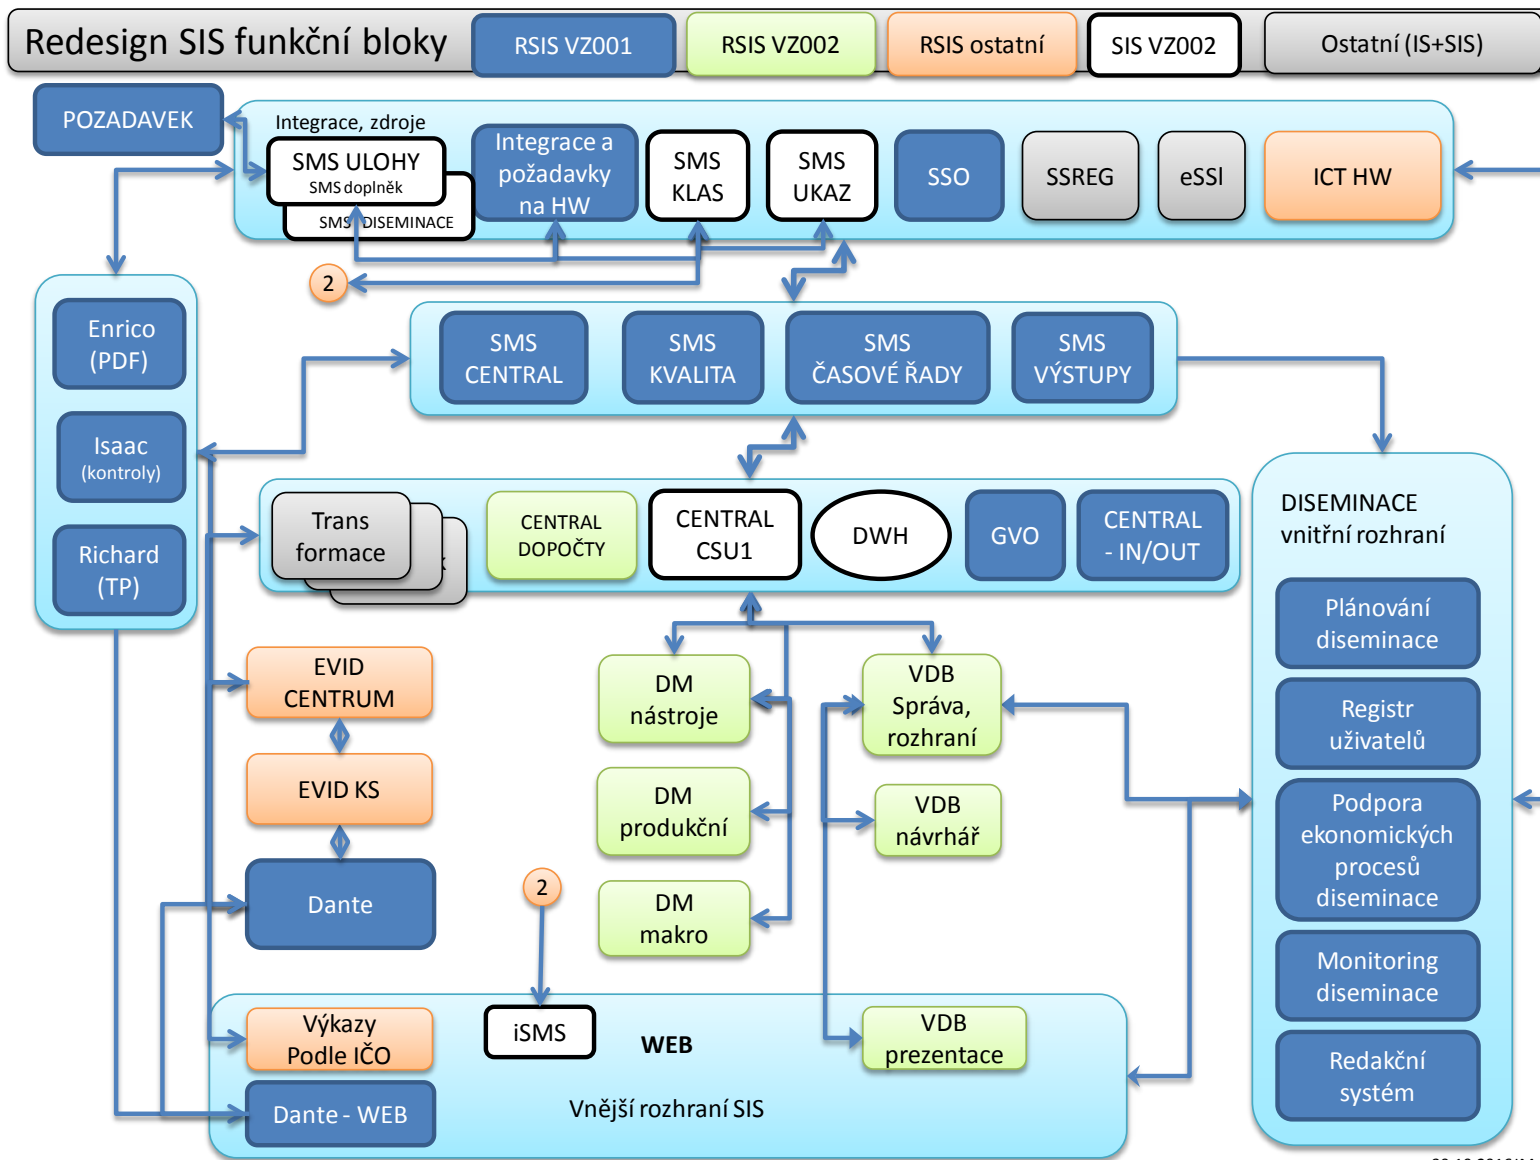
Redesign SIS funkční bloky

RSIS VZ001

RSIS VZ002

RSIS ostatní

SIS VZ002

Ostatní (IS+SIS)

POZADAVEK

Integrace, zdroje

SMS ULOHY
SMS doplněk

SMS DISEMINACE

Integrace a požadavky na HW

SMS KLAS

SMS UKAZ

SSO

SSREG

eSSl

ICT HW

2

Enrico (PDF)

Isaac (kontroly)

Richard (TP)

SMS CENTRAL

SMS KVALITA

SMS ČASOVÉ ŘADY

SMS VÝSTUPY

Trans formace

CENTRAL DOPOČTY

CENTRAL CSU1

DWH

GVO

CENTRAL - IN/OUT

DISEMINACE
vnitřní rozhraní

Plánování diseminace

Registr uživatelů

Podpora ekonomických procesů diseminace

Monitoring diseminace

Redakční systém

EVID CENTRUM

EVID KS

Dante

DM nástroje

DM produkční

DM makro

VDB Správa, rozhraní

VDB návrhář

2

iSMS

WEB

VDB prezentace

Výkazy Podle IČO

Dante - WEB

Vnější rozhraní SIS